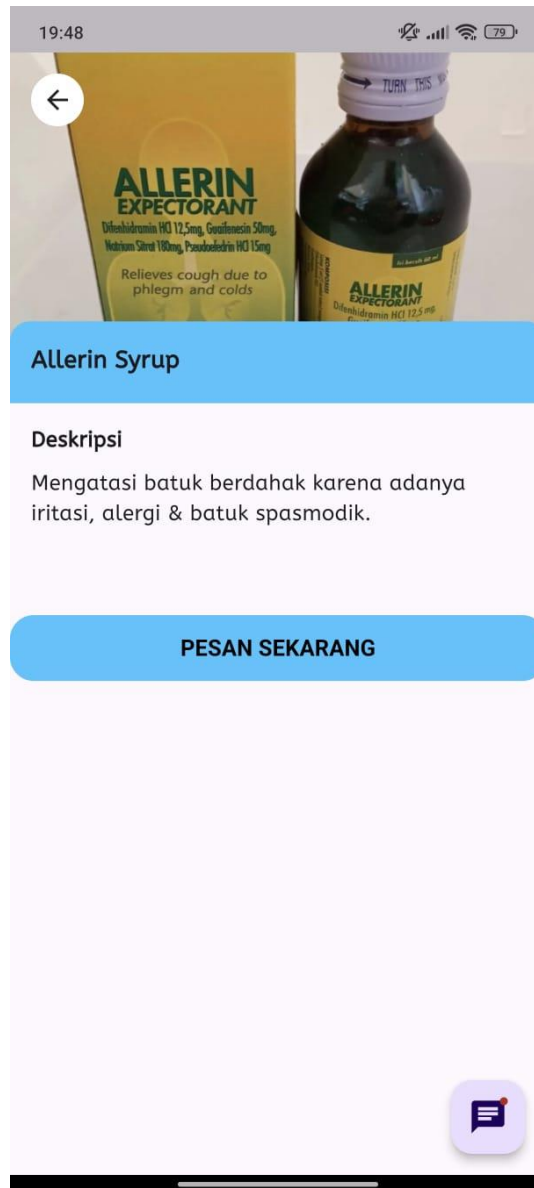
19:48

79

TURN THIS

ALLERIN
EXPECTORANT
Difenhidramin HCl 12,5mg, Guaifenesin 50mg, Natrium Sitrat 180mg, Pseudoefedrin HCl 15mg
Relieves cough due to phlegm and colds

ALLERIN
EXPECTORANT
Difenhidramin HCl 12,5 mg

Allerin Syrup

Deskripsi

Mengatasi batuk berdahak karena adanya iritasi, alergi & batuk spasmodik.

PESAN SEKARANG